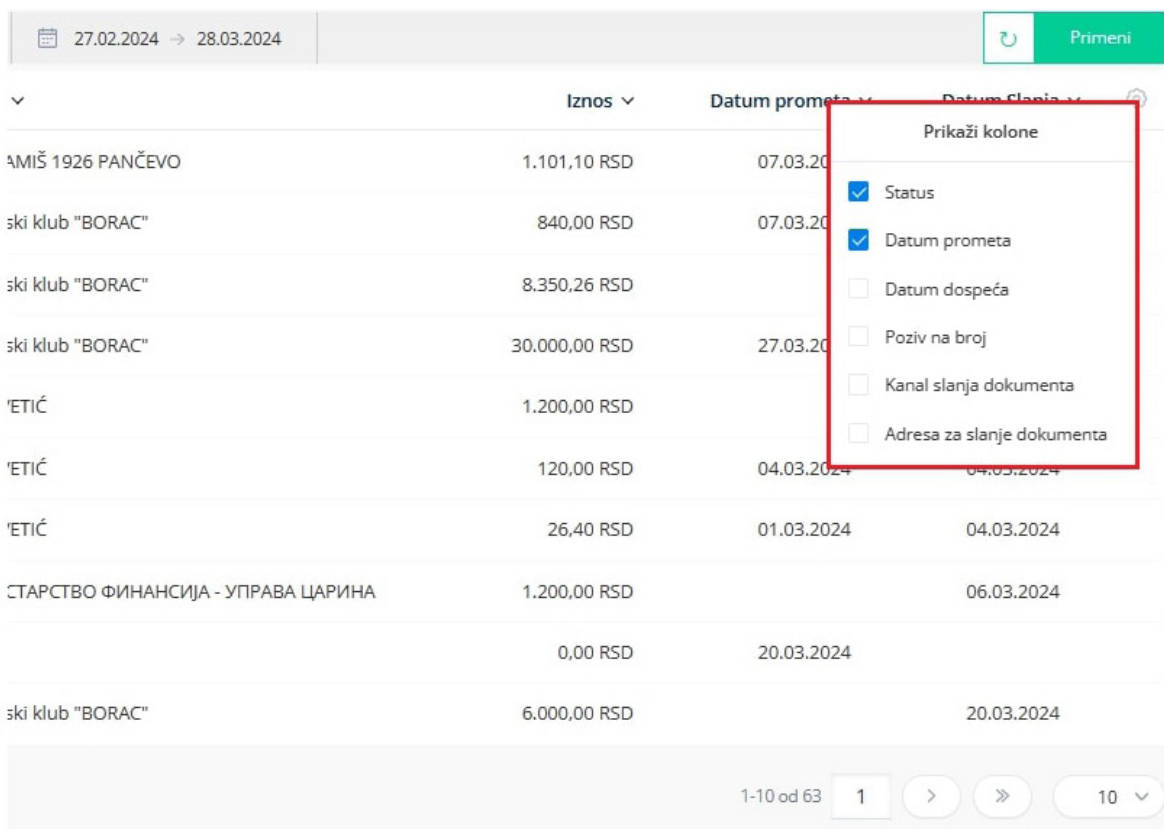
27.02.2024 → 28.03.2024

Primeni

| | Iznos | Datum prometa | Datum Slanja |
|---|---|---|---|
| AMIŠ 1926 PANČEVO | 1.101,10 RSD | 07.03.20 | |
| ski klub "BORAC" | 840,00 RSD | 07.03.20 | |
| ski klub "BORAC" | 8.350,26 RSD | | |
| ski klub "BORAC" | 30.000,00 RSD | 27.03.20 | |
| 'ETIĆ | 1.200,00 RSD | | |
| 'ETIĆ | 120,00 RSD | 04.03.2024 | 04.03.2024 |
| 'ETIĆ | 26,40 RSD | 01.03.2024 | 04.03.2024 |
| СТАРСТВО ФИНАНСИЈА - УПРАВА ЦАРИНА | 1.200,00 RSD | | 06.03.2024 |
| | 0,00 RSD | 20.03.2024 | |
| ski klub "BORAC" | 6.000,00 RSD | | 20.03.2024 |

Prikaži kolone
Status
Datum prometa
Datum dospeća
Poziv na broj
Kanal slanja dokumenta
Adresa za slanje dokumenta

1-10 od 63 1 > » 10